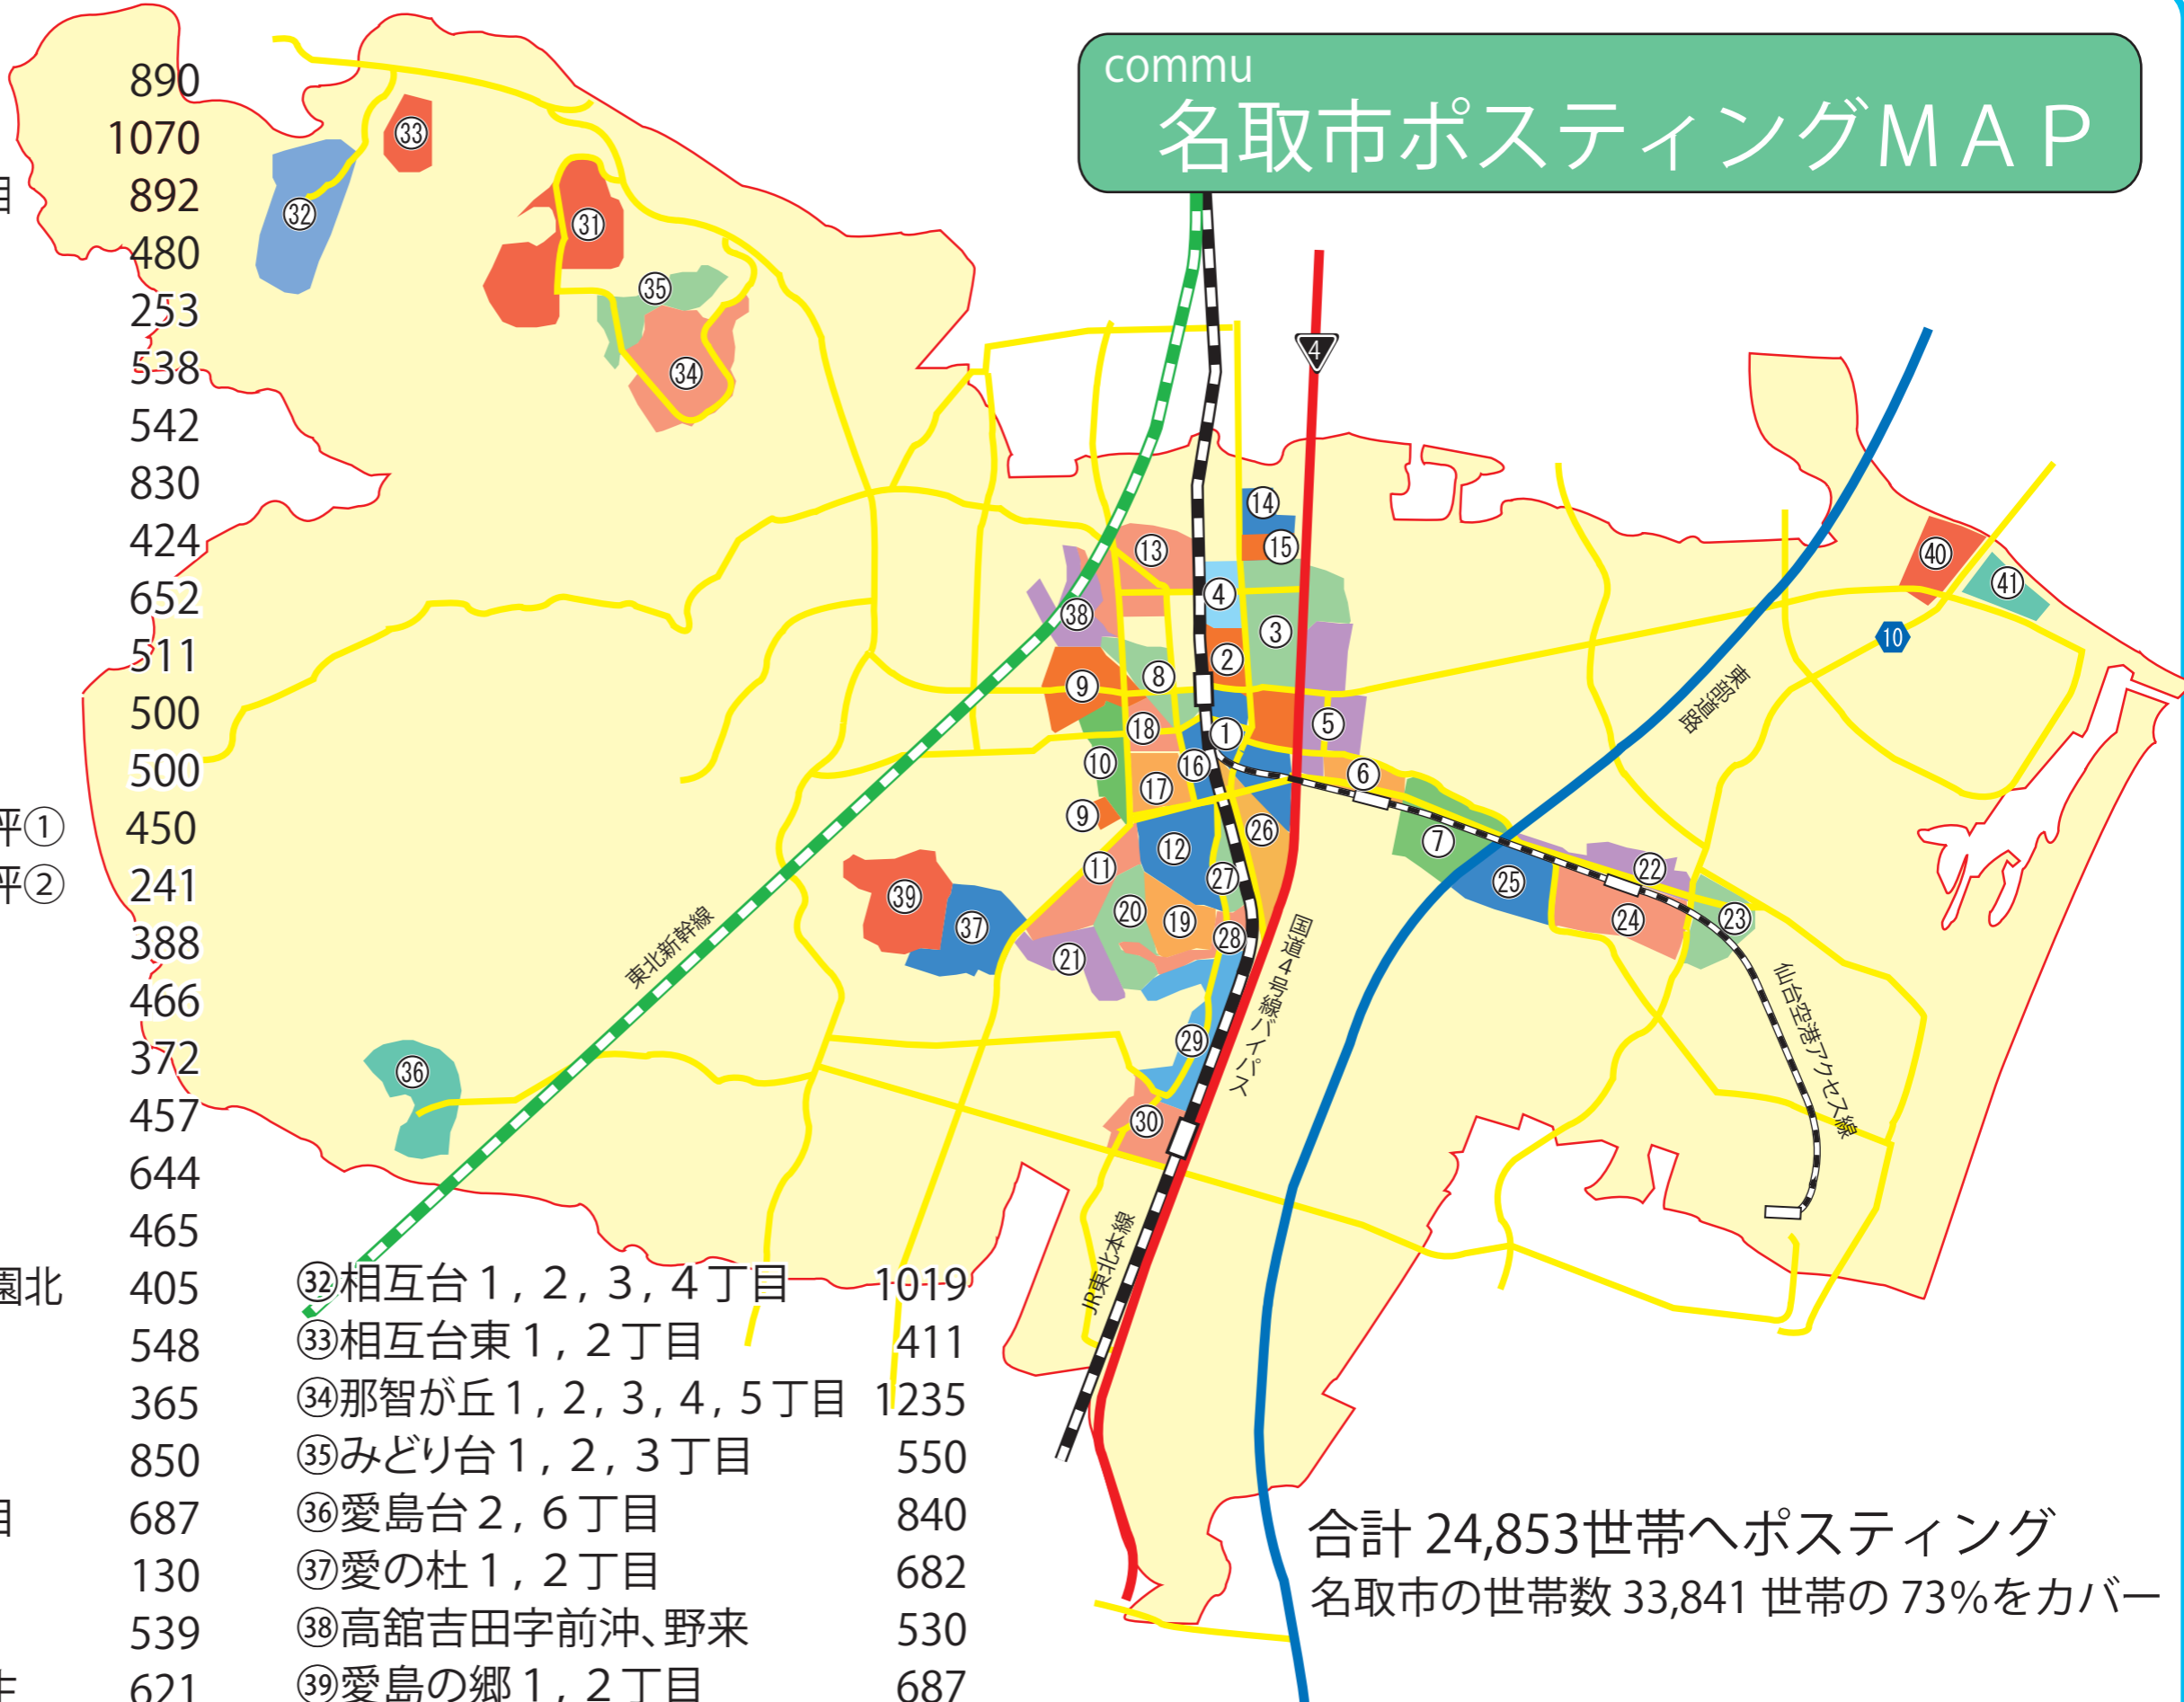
commu
名取市ポスティングMAP

目
平①
平②
園北
目
七

890
1070
892
480
253
538
542
830
424
652
511
500
500
450
241
388
466
372
457
644
465
405
548
365
850
687
130
539
621

㉜相互台１，２，３，４丁目 1019
㉝相互台東１，２丁目 411
㉞那智が丘１，２，３，４，５丁目 1235
㉟みどり台１，２，３丁目 550
㊱愛島台２，６丁目 840
㊲愛の杜１，２丁目 682
㊳高舘吉田字前沖、野来 530
㊴愛島の郷１，２丁目 687

4
10
東北新幹線
国道4号線バイパス
JR東北本線
東部道路
仙台空港アクセス線

1 2 3 4 5 6 7 8 9 9 10 11 12 13 14 15 16 17 18 19 20 21 22 23 24 25 26 27 28 29 30 31 32 33 34 35 36 37 38 39 40 41

合計 24,853世帯へポスティング
名取市の世帯数 33,841 世帯の 73%をカバー